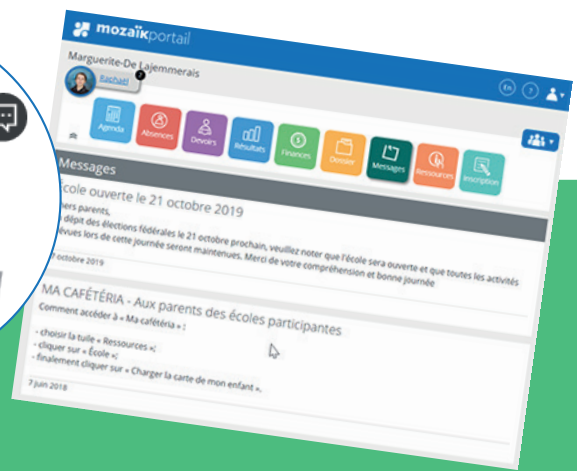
mozaïkportail

Marguerite-De Lajemmerais

Raphaël

En

Agenda
Absences
Devoirs
Résultats
Finances
Dossier
Messages
Ressources
Inscription

Messages

École ouverte le 21 octobre 2019

Chers parents,

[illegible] dépit des élections fédérales le 21 octobre prochain, veuillez noter que l'école sera ouverte et que toutes les activités prévues lors de cette journée seront maintenues. Merci de votre compréhension et bonne journée

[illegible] octobre 2019

MA CAFÉTÉRIA - Aux parents des écoles participantes

Comment accéder à « Ma cafétéria » :

- choisir la tuile « Ressources »;
- cliquer sur « École »;
- finalement cliquer sur « Charger la carte de mon enfant ».

7 juin 2018